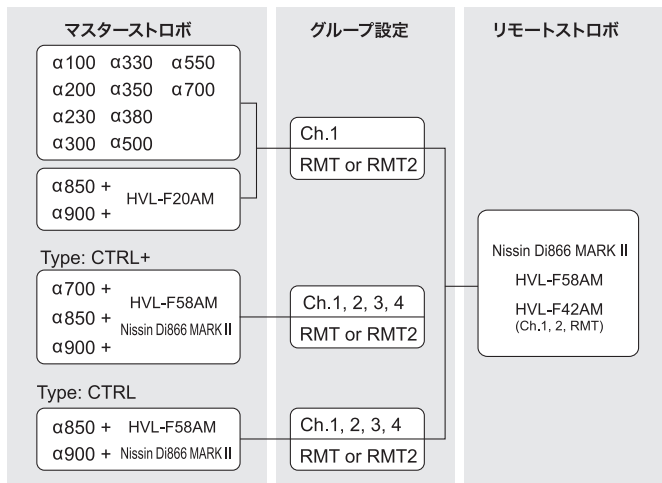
マスターストロボ

α100 α330 α550
α200 α350 α700
α230 α380
α300 α500

α850 +
α900 +
HVL-F20AM

Type: CTRL+

α700 +
α850 +
α900 +
HVL-F58AM
Nissin Di866 MARK II

Type: CTRL

α850 + HVL-F58AM
α900 + Nissin Di866 MARK II

グループ設定

Ch.1
RMT or RMT2

Ch.1, 2, 3, 4
RMT or RMT2

Ch.1, 2, 3, 4
RMT or RMT2

リモートストロボ

Nissin Di866 MARK II
HVL-F58AM
HVL-F42AM
(Ch.1, 2, RMT)